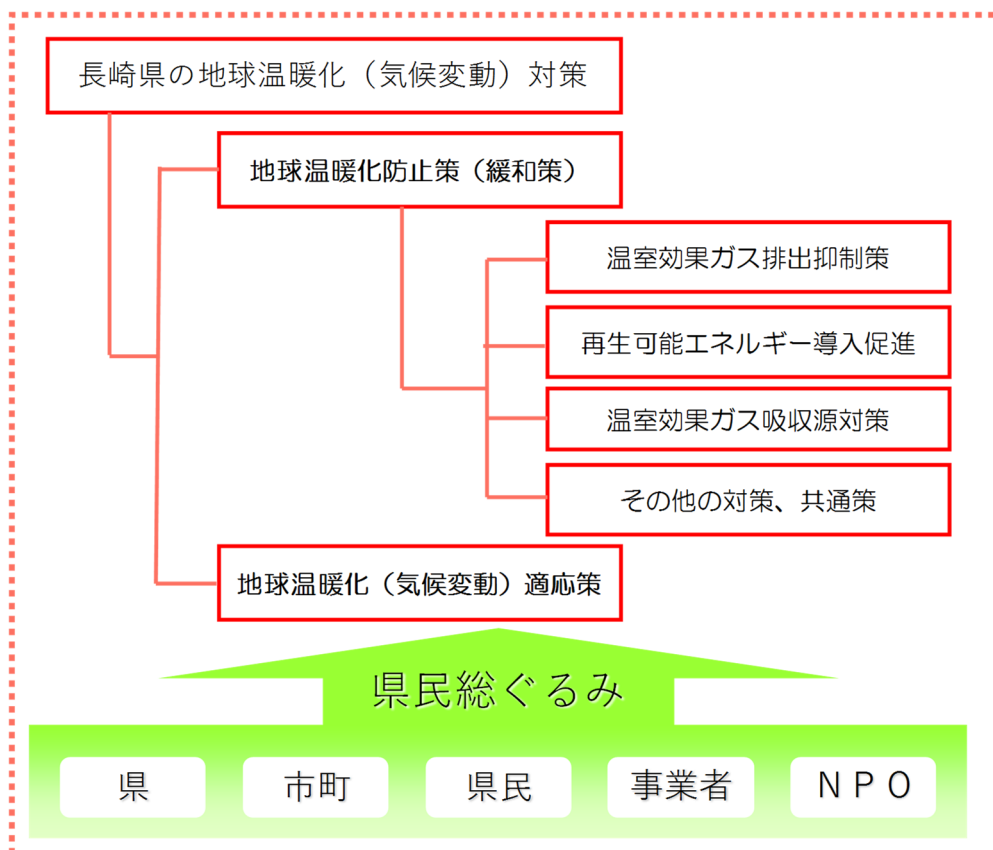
長崎県の地球温暖化（気候変動）対策

地球温暖化防止策（緩和策）

温室効果ガス排出抑制策

再生可能エネルギー導入促進

温室効果ガス吸収源対策

その他の対策、共通策

地球温暖化（気候変動）適応策

県民総ぐるみ

県

市町

県民

事業者

ＮＰＯ